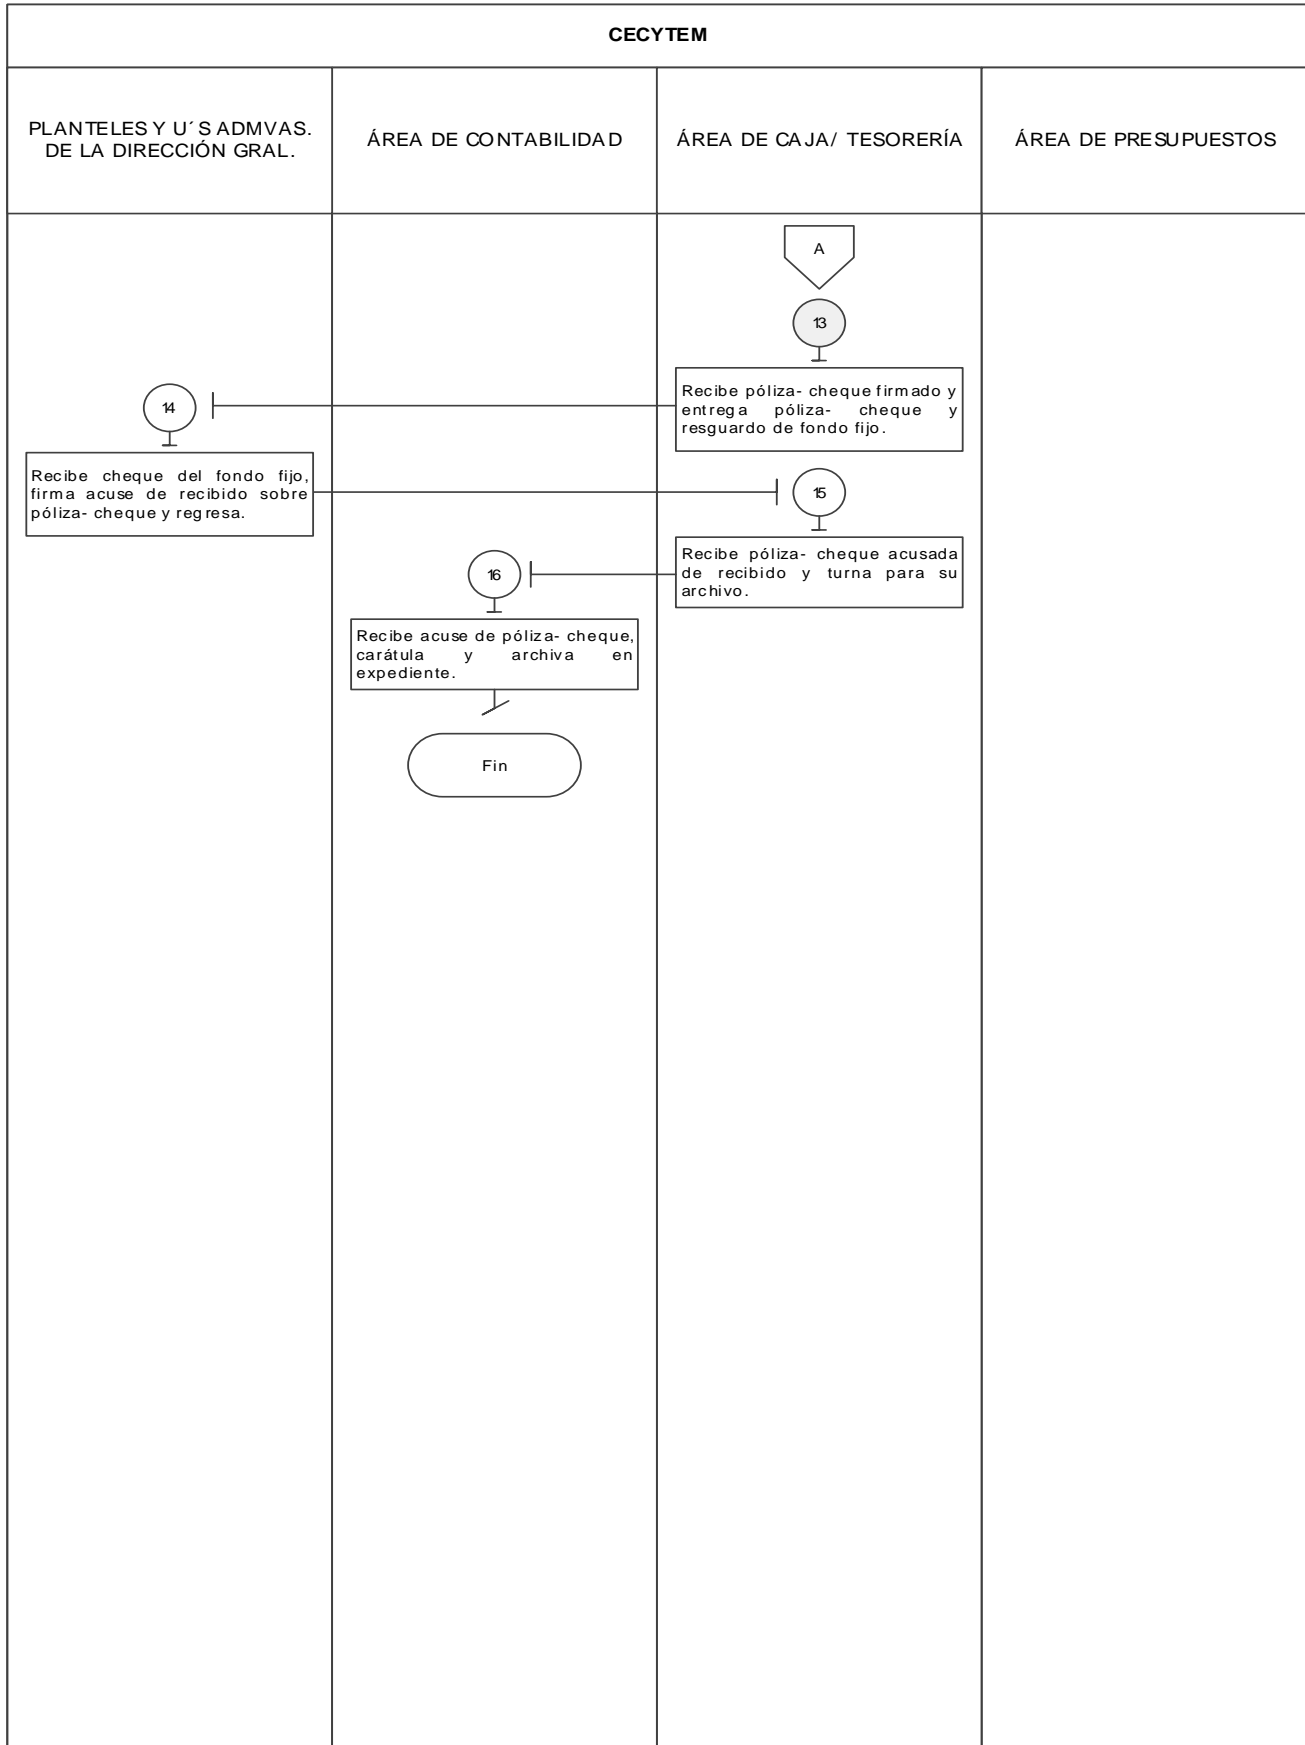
CECYTEM

PLANTELES Y U´S ADMVAS. DE LA DIRECCIÓN GRAL.

ÁREA DE CONTABILIDAD

ÁREA DE CAJA/ TESORERÍA

ÁREA DE PRESUPUESTOS

A

13

Recibe póliza- cheque firmado y entrega póliza- cheque y resguardo de fondo fijo.

14

Recibe cheque del fondo fijo, firma acuse de recibido sobre póliza- cheque y regresa.

15

Recibe póliza- cheque acusada de recibido y turna para su archivo.

16

Recibe acuse de póliza- cheque, carátula y archiva en expediente.

Fin